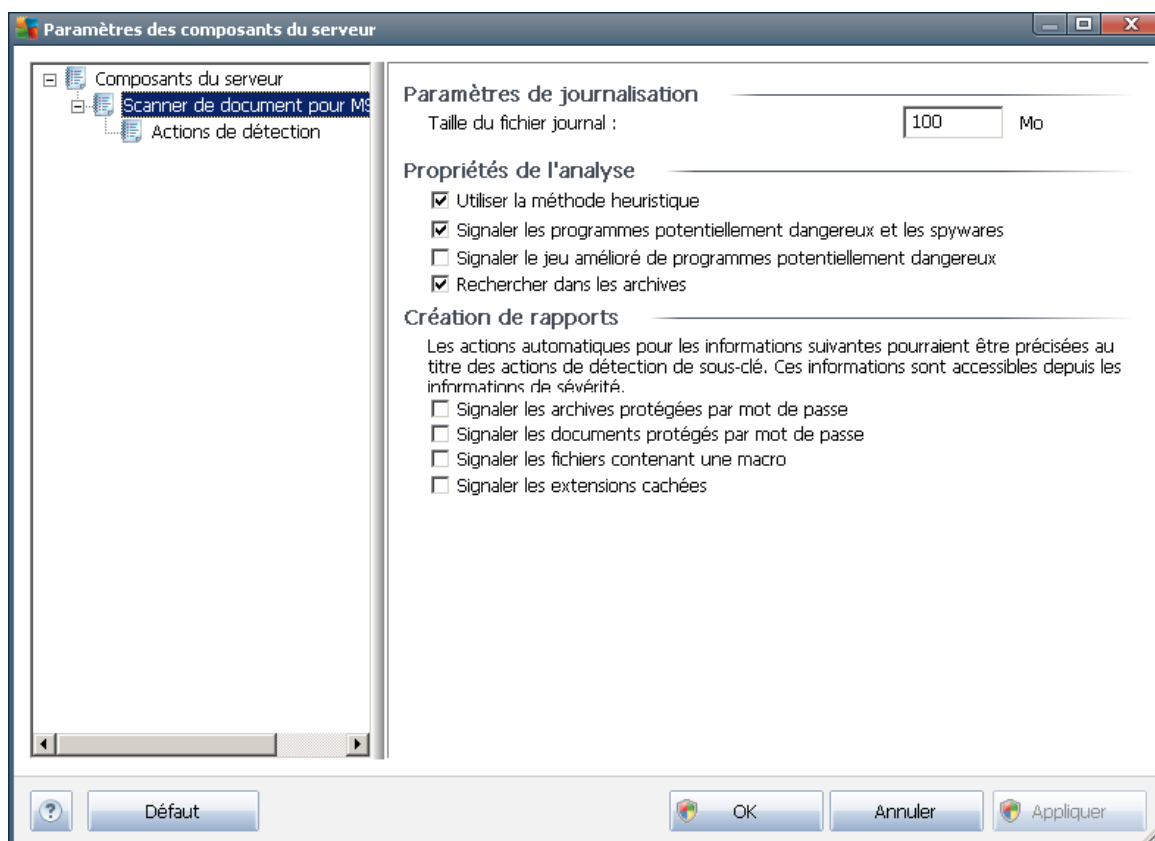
Paramètres des composants du serveur

Composants du serveur
Scanner de document pour MS
Actions de détection

Paramètres de journalisation
Taille du fichier journal : 100 Mo

Propriétés de l'analyse
☑ Utiliser la méthode heuristique
☑ Signaler les programmes potentiellement dangereux et les spywares
☐ Signaler le jeu amélioré de programmes potentiellement dangereux
☑ Rechercher dans les archives

Création de rapports
Les actions automatiques pour les informations suivantes pourraient être précisées au titre des actions de détection de sous-clé. Ces informations sont accessibles depuis les informations de sévérité.
☐ Signaler les archives protégées par mot de passe
☐ Signaler les documents protégés par mot de passe
☐ Signaler les fichiers contenant une macro
☐ Signaler les extensions cachées

?
Défaut
OK
Annuler
Appliquer